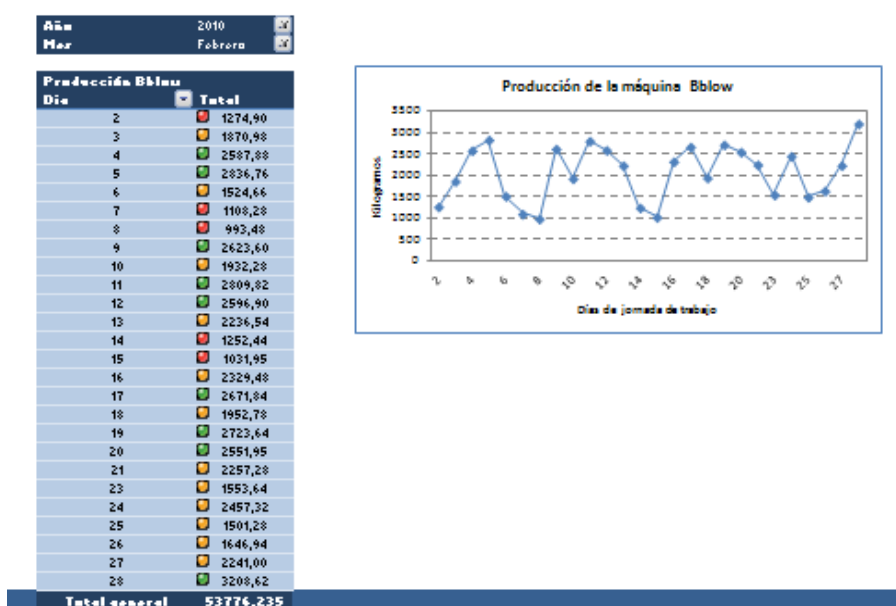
| Año | 2010 |
|---|---|
| Mes | Febrero |

Producción Bblow

| Dia | Total |
|---|---|
| 2 | 1274,90 |
| 3 | 1870,98 |
| 4 | 2587,88 |
| 5 | 2836,76 |
| 6 | 1524,66 |
| 7 | 1108,28 |
| 8 | 993,48 |
| 9 | 2623,60 |
| 10 | 1932,28 |
| 11 | 2809,82 |
| 12 | 2596,90 |
| 13 | 2236,54 |
| 14 | 1252,44 |
| 15 | 1031,95 |
| 16 | 2329,48 |
| 17 | 2671,84 |
| 18 | 1952,78 |
| 19 | 2723,64 |
| 20 | 2551,95 |
| 21 | 2257,28 |
| 23 | 1553,64 |
| 24 | 2457,32 |
| 25 | 1501,28 |
| 26 | 1646,94 |
| 27 | 2241,00 |
| 28 | 3208,62 |
| Total general | 53776,235 |

Producción de la máquina Bblow

Kilogramos

3500
3000
2500
2000
1500
1000
500
0

2 4 6 8 10 12 14 16 18 20 23 25 27

Días de jornada de trabajo